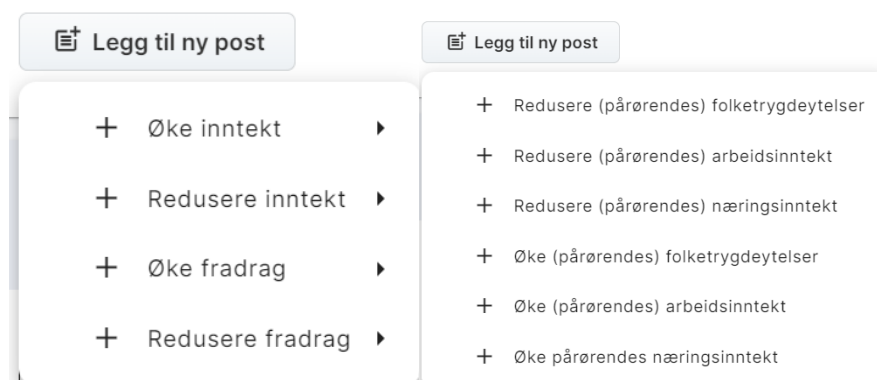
Legg til ny post

+ Øke inntekt

+ Redusere inntekt

+ Øke fradrag

+ Redusere fradrag

Legg til ny post

+ Redusere (pårørendes) folketrygdeytelser

+ Redusere (pårørendes) arbeidsinntekt

+ Redusere (pårørendes) næringsinntekt

+ Øke (pårørendes) folketrygdeytelser

+ Øke (pårørendes) arbeidsinntekt

+ Øke pårørendes næringsinntekt